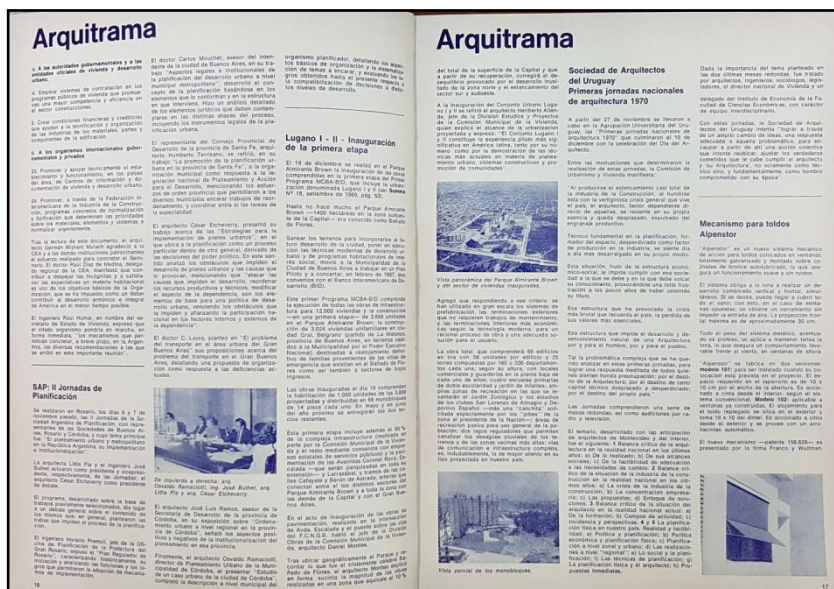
Arquitrama

3. A las autoridades gubernamentales y a las entidades oficiales de vivienda y desarrollo urbano.

4. Emplear sistemas de contratación en los programas públicos de vivienda que promuevan una mayor competencia y eficiencia en el sector constructivo.

5. Crear condiciones financieras y crediticias que ayuden a la tecnificación y organización de la industria de los materiales, partes y componentes de la edificación.

6. A los organismos internacionales gubernamentales y privados

23. Promover y apoyar técnicamente el establecimiento y funcionamiento, en los países del área, de Centros de información y documentación de vivienda y desarrollo urbano.

24. Promover, a través de la Federación Interamericana de la Industria de la Construcción, programas concretos de normalización y fijación que determinen las prioridades sobre los materiales, elementos y sistemas a normalizar urgentemente.

Tras la lectura de este documento, el arquitecto Germán Bryant Muskat agradeció a la OEA y a las demás instituciones participantes el esfuerzo realizado para concretar el Seminario. El doctor Raúl Ortiz de Medina, delegado regional de la OEA, manifestó que contribuir a despertar el interés y a suscitar el ser especialmente en materia habitacional es uno de los objetivos básicos de la Organización, que es de importancia, como un aporte al desarrollo económico, armónico e integral de América Latina y de sus pueblos.

El ingeniero Raúl Humar, en nombre del secretario de Estado de Vivienda, expresó que el citado organismo pondrá en marcha, en forma inmediata, las medidas que es posible adoptar en la Argentina, de acuerdo con las propuestas y recomendaciones a las que se arribó en esta importante reunión.

SAP: II Jornadas de Planificación

Se realizaron en Rosario, los días 6 y 7 de noviembre pasado, las II Jornadas de la Sociedad Argentina de Planificación, con organización conjunta de la Sociedad de Arquitectos de Rosario y Córdoba, y cuyo tema principal fue: "El planeamiento urbano y metropolitano en la República Argentina, su implementación e institucionalización".

La arquitecta Lilia Pita y el ingeniero José Buthet actuaron como presidente y vicepresidente, respectivamente, de las jornadas; el arquitecto César Etcheverry como secretario de las mismas.

El programa, desarrollado sobre la base de trabajos previamente seleccionados, dio lugar a un debate general sobre el contenido de los mismos que se giró, en general, sobre los trabajos que implicó el proceso de la planificación.

El ingeniero Horacio Premoli, jefe de la Oficina de Planificación de la Prefectura del Gran Rosario, expuso su "Plan Regulador de Rosario", caracterizando técnicamente su instrumentación y práctica, y como se han resuelto en la práctica las funciones y las tareas que demanda la adopción de mecanismos de implementación.

El doctor Carlos Mouchet, asesor del Intendente de la ciudad de Buenos Aires, en su trabajo "Aspectos legales e institucionales de la planificación del desarrollo urbano a nivel municipal metropolitano", desarrolló el concepto de la planificación basándose en los elementos que lo conforman y la estructura en que interviene. Hizo un análisis detallado de los elementos jurídicos que deben complementar en las distintas etapas del proceso, incluyendo los instrumentos legales de la planificación urbana.

El representante del Consejo Provincial de Desarrollo de la provincia de Santa Fe, arquitecto Humberto Tavolaro, se refirió en su trabajo "La promoción de la planificación urbana en la provincia de Santa Fe", a la organización nacional de Planeamiento y Acción para el Desarrollo, mencionando los sucesores de orden provincial que permitieron a los diversos municipios encarar trabajos de reordenamiento, y coordinar entre sí los temas de la especialidad.

El arquitecto César Etcheverry, presentó a debate acerca de las "Estrategias para la implementación de planes urbanos", en la que ubica a la planificación como un proceso particular dentro de otro general, derivado de las decisiones del poder político. En este sentido analizó los obstáculos que impiden el desarrollo de planes urbanos y las causas que lo provocan, manifestando que "atacar las causas que impiden el desarrollo, reordenar los recursos productivos y técnicos, modificar el aspecto de la dependencia, son los elementos de base para una política de desarrollo urbano, conviniendo con la labor que la impiden y afrontando la participación nacional en los factores internos y externos de la dependencia".

El doctor C. Laura, planteó en "El problema del transporte en el área urbana del Gran Buenos Aires" las propuestas surgidas del problema del transporte en el Gran Buenos Aires, detallando los aspectos de la organización como respuesta a las deficiencias actuales.

De izquierda a derecha: arq. Osvaldo Ramacciotti, ing. José Buthet, arq. Lilia Pita y arq. César Etcheverry.

El arquitecto José Luis Ramos, asesor de la Secretaría de Desarrollo de la provincia de Córdoba, en su exposición sobre "Ordenamiento urbano a nivel regional en la provincia de Córdoba", señaló los aspectos positivos y negativos de la institucionalización del planeamiento en esa provincia.

Finalmente, el arquitecto Osvaldo Ramacciotti, director de Planeamiento Urbano de la Municipalidad de Córdoba, al presentar "Estudio de un caso urbano de la ciudad de Córdoba", completó la descripción a nivel municipal del

proceso planificador, detallando los aspectos básicos de organización y la sistematización de temas a encarar, y evaluando los progresos obtenidos hasta el presente en lo que compete a la formación de decisiones a distintos niveles de desarrollo.

Lugano I - II - Inauguración de la primera etapa

El 19 de diciembre se realizó en el Parque Almirante Brown la inauguración de las obras comprendidas en la primera etapa del Programa MCBA-BID, que incluye la urbanización denominada Lugano I y II (ver Summa Nº 18, setiembre de 1969, pág. 53).

Hasta no hace mucho el Parque Almirante Brown —1400 hectáreas en la zona sudoeste de la Capital— era conocido como Bañado de Flores.

Sanear los terrenos para incorporarlos a futuro desarrollo de la ciudad, poner en servicio una gran área para recreación y esparcimiento y de programas habitacionales de interés social, tal es el objetivo del Plan de Desarrollo Urbano Parque Almirante Brown, que lleva adelante la Municipalidad de la Ciudad de Buenos Aires a trabajar en un Plan Piloto y a concretar, en febrero de 1967, en convenio con el Banco Interamericano de Desarrollo (BID).

Este primer Programa MCBA-BID comprende la ejecución de todas las obras de infraestructura para 12.000 viviendas y la construcción —en una primera etapa— de 3.600 unidades en el Parque Almirante Brown. Lo complementa con el complejo habitacional de la Comisión Municipal de la Vivienda, para la provincia de Buenos Aires, en terrenos cedidos a la Municipalidad por el Poder Ejecutivo Nacional destinados a realojamiento definitivo de las familias provenientes de las villas de emergencia que existían en el Bañado de Flores como así también en otros lugares de la Capital.

Las obras inauguradas el día 19 comprenden la habilitación de 1.000 unidades de las 3.600 proyectadas y distribuidas en 65 monoblocks de 14 pisos cada uno. En mayo y en agosto del año próximo se entregarán los dos restantes.

Esta primera etapa incluye además el 90 % de la completa infraestructura construida en parte por la Comisión Municipal de la Vivienda y el resto mediante convenios con empresas estatales de servicios públicos y la pavimentación de las avenidas General Roca, Escalada —que serán parquizadas en todo su recorrido— y Larrazábal, y tramos de las calles Cafayate y Berón de Astrada, arterias que unirán en forma directa a la zona de Parque Almirante Brown y toda la zona sur de la Capital y con el Gran Buenos Aires.

En el acto de inauguración de las obras de pavimentación, realizado en la intersección de las avenidas Escalada y Larrazábal, hablaron el presidente de la Comisión Municipal de la Vivienda, arquitecto Daniel Moret.

Tras ellos y principalmente el Parque y la gente, lo que fue el intendente de la Ciudad, coronel Schettini, el arquitecto Morel explicó en forma sucinta la magnitud de esa obra realizada en una zona que equivale al 10 %

Arquitrama

del total de la superficie de la Capital y que a partir de su recuperación, corregirá el desequilibrio provocado por el desarrollo mantenido de la zona norte y el estancamiento del sector sur y sudoeste.

A la inauguración del Conjunto Urbano Lugano I y II se refirió el arquitecto Heriberto Allende, jefe de la División Estudios y Proyectos de la Comisión Municipal de la Vivienda, quien explicó el alcance de la urbanización proyectada y expresó: "El Conjunto Lugano I y II constituye la experiencia piloto más significativa en América latina, tanto por su volumen como por la demostración de las técnicas más actuales en materia de planeamiento urbano, sistemas constructivos y promoción de comunidades".

Vista panorámica del Parque Almirante Brown y del sector de viviendas inauguradas.

Agregó que respondiendo a ese criterio, se han utilizado en gran escala los sistemas de prefabricación; las terminaciones exteriores que no requieren trabajos de mantenimiento, y las terminaciones interiores más avanzadas según la tecnología moderna, para un sistema de vida urbana y una adecuada solución para el usuario.

La obra total, que comprenderá 65 edificios tira con 36 unidades por edificio y 25 torres compuestas por 100 a 200 departamentos cada uno, según su altura, con locales comerciales y guarderías en la planta baja de cada uno de ellos; cuatro escuelas primarias de doble escolaridad y jardín de infantes anexo; una escuela secundaria; polideportivo; un jardín Zoológico; y los estudios de las obras del parque Ginasio Deportivo, Parque Español —más una "sanchita" adicional— exceptuando por los "pibes" de la zona el presidente de la Nación—; áreas de recreación pasiva para uso general de la población; dos tipos reguladores que permiten canalizar los desagües pluviales de los terrenos y de las zonas vecinas más altas, una de comunicación e infraestructura completa, es, indudablemente, la de mayor aliento en su tipo proyectada en nuestro país.

Vista parcial de los monoblocks.

Sociedad de Arquitectos del Uruguay
Primeras jornadas nacionales de arquitectura 1970

A partir del 27 de noviembre se llevaron a cabo en la Asociación Universitaria del Uruguay, las "Primeras jornadas nacionales de arquitectura 1970", que culminaron el 10 de diciembre con la celebración del Día del Arquitecto.

Entre las motivaciones que determinaron la realización de estas jornadas, la Comisión de Urbanismo y Vivienda manifiesta:

"Al producirse el estancamiento casi total de la industria de la Construcción, el hombre está con la vertiginosa crisis general que vive el país, el arquitecto, factor dependiente directo de aquélla, se resiente en su propia esencia y queda desplazado, excedido del engranaje productivo.

Técnico fundamental en la planificación, formador del espacio, desperdiciado como factor de producción en la industria, se siente día a día más desarraigado en su propio medio.

Esta situación, fruto de la estructura económico-social, le impide cumplir con ese sector que a la que se debe y en la que debe volcar su conocimiento, provocándole una total frustración a los pocos años de haber obtenido su título.

Esa estructura que ha provocado la crisis total tiende que recuperar, el país, la pérdida de sus valores más jóvenes.

Esa estructura que impide el desarrollo y desenvolvimiento natural de la Arquitectura por y para el hombre, por y para el pueblo.

Tal la problemática compleja que se ha querido analizar en estas primeras jornadas, para lograr una respuesta meditada de todos los sectores honda preocupación, por el desempleo por la problemática, por el destino de tanto capital técnico desperdiciado y desperdiciado; por el destino del propio país."

Las Jornadas comprendieron una serie de mesas redondas, así como audiciones por radio y televisión.

El temario, desarrollado con la participación de arquitectos de Montevideo y del interior, fue el siguiente: 1 Balance crítico de la arquitectura en la realidad nacional en los últimos años; a) De la realidad; b) De sus alcances sucesivos; c) De la facultad de adecuación a las necesidades de cambio. 2 Balance crítico de la situación del arquitecto y de su función en la realidad nacional en los últimos años: a) La crisis de la industria de la construcción; b) La concentración empresarial; c) La propuesta; d) Enfoque de soluciones. 3 Balance crítico de la situación del arquitecto en la realidad nacional actual; a) De la formación; b) Campos de actividad; c) Incidencia y perspectivas. 4 y 5 La planificación física en nuestro país: Realidad y factibilidad: a) Política y planificación; b) Política económica y planificación física; c) Planificación a nivel zonal y urbano; d) Las realizaciones a nivel "regional"; e) La social y la planificación física; f) Las técnicas de planificación; g) La planificación física y el arquitecto; h) Propuestas inmediatas.

Dada la importancia del tema planteado en las dos últimas mesas redondas, fue tratado por arquitectos, ingenieros, sociólogos, legisladores, el director nacional de Vivienda y el

delegado del Instituto de Economía de la Facultad de Ciencias Económicas, con carácter de equipo interdisciplinario.

Con estas jornadas, la Sociedad de Arquitectos del Uruguay intenta "lograr a través de un amplio cambio de ideas, una respuesta adecuada a aquella problemática, para establecer a partir de ahí una acción colectiva que traduzca a nivel nacional sus verdaderos cometidos que le cabe cumplir al arquitecto y a la Arquitectura", no solamente como técnico sino, y fundamentalmente, como hombre comprometido con su época".

Mecanismo para toldos Alpenstor

"Alpenstor" es un nuevo sistema mecánico de acción para toldos colocados en ventanas, totalmente galvanizado y montado sobre columnas de bronce autolubricado, lo que asegura un funcionamiento suave y sin ruidos.

El sistema crítico a la lona a realizar un descenso combinado vertical y frontal, simultáneos. Si así desea, puede bajar a cubrir todo el vano; con esto, en el caso de ventanas opuestas, se obtiene un oscurecimiento absoluto de la entrada de aire. La proyección frontal máxima es de aproximadamente 30 cm.

Todo el peso del sistema metálico, accionado por poleas, se aplica a mantener tensa la lona, lo que asegura un comportamiento favorable frente al viento, en ventanas de altura.

"Alpenstor" se fabrica en dos versiones: modelo 101 para ser instalado cuando se construya o esté previsto en el proyecto. El espacio requerido en el ajuste es de 10 x 10 cm por el ancho de la abertura. Es accionado a cinta desde el interior, según el sistema convencional. Modelo 102: aplicable a ventanas ya construidas. El dispositivo para el toldo replegado se aloja en el exterior y ocupa 10 x 10 cm. Es accionado a cinta desde el exterior y se provee con un enrollador automático.

El nuevo mecanismo —patente 158.826— es presentado por la firma Franco y Wulfman.

16

17